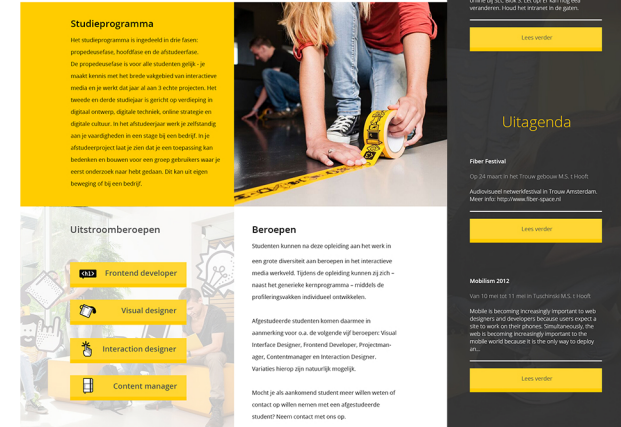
Studieprogramma

Het studieprogramma is ingedeeld in drie fasen: propedeusefase, hoofdfase en de afstudeerfase. De propedeusefase is voor alle studenten gelijk - je maakt kennis met het brede vakgebied van interactieve media en je werkt dat jaar al aan 3 echte projecten. Het tweede en derde studiejaar is gericht op verdieping in digitaal ontwerp, digitale techniek, online strategie en digitale cultuur. In het afstudeerjaar werk je zelfstandig aan je vaardigheden en een stage bij een bedrijf. In je afstudeerproject laat je zien dat je een toepassing kan bedenken en bouwen voor een groep gebruikers waar je eerst onderzoek naar hebt gedaan. Dit kan uit eigen beweging of bij een bedrijf.

Uitstroomberoepen

Frontend developer

Visual designer

Interaction designer

Content manager

Beroepen

Studenten kunnen na deze opleiding aan het werk in een grote diversiteit aan beroepen in het interactieve media werkveld. Tijdens de opleiding kunnen zij zich – naast het generieke kernprogramma – middels de profileringswalken individueel ontwikkelen.

Afgestudeerde studenten komen daarmee in aanmerking voor o.a. de volgende vijf beroepen: Visual Interface Designer, Frontend Developer, Projectmanager, Contentmanager en Interaction Designer. Variaties hierop zijn natuurlijk mogelijk.

Mocht je als aankomend student meer willen weten of contact op willen nemen met een afgestudeerde student? Neem contact met ons op.

veranderen. Houd het intranet in de gaten.

Lees verder

Uitagenda

Fiber Festival

Op 24 maart in het Trouw gebouw M.S. t Hooft

Audiovisueel netwerkfestival in Trouw Amsterdam. Meer info: http://www.fiber-space.nl

Lees verder

Mobilism 2012

Van 10 mei tot 11 mei in Tuschinski M.S. t Hooft

Mobile is becoming increasingly important to web designers and developers because users expect a site to work on their phones. Simultaneously, the web is becoming increasingly important to the mobile world because it is the only way to deploy an...

Lees verder